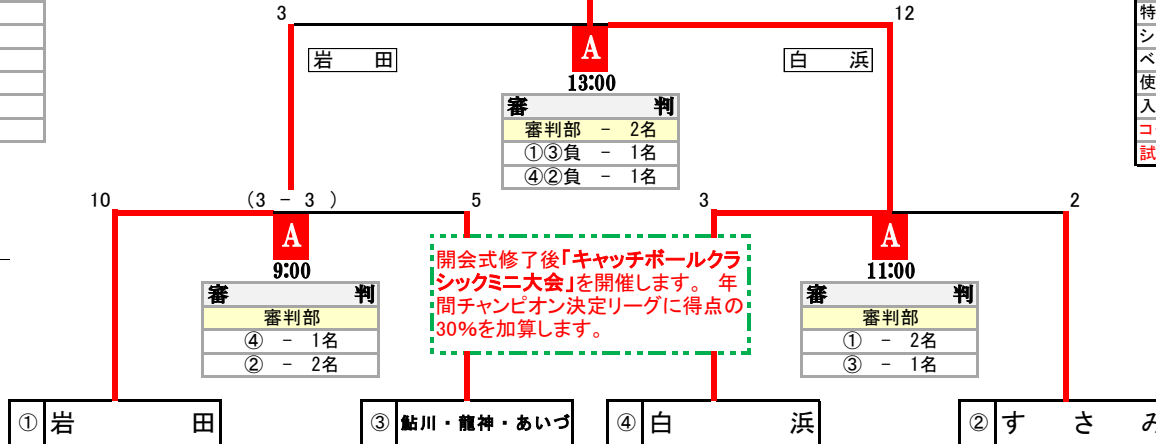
3

12

岩　田

A

白　浜

13:00

| 審　判 |
|---|
| 審判部　－　2名 |
| ①③負　－　1名 |
| ④②負　－　1名 |

10

(3 － 3 )

5

3

2

A

9:00

| 審　判 |
|---|
| 審判部 |
| ④　－　1名 |
| ②　－　2名 |

開会式修了後「キャッチボールクラシックミニ大会」を開催します。 年間チャンピオン決定リーグに得点の30%を加算します。

A

11:00

| 審　判 |
|---|
| 審判部 |
| ①　－　2名 |
| ③　－　1名 |

① 岩　田

③ 鮎川・龍神・あいづ

④ 白　浜

② す　さ　み

特
シ
ベ
使
入
コ
試